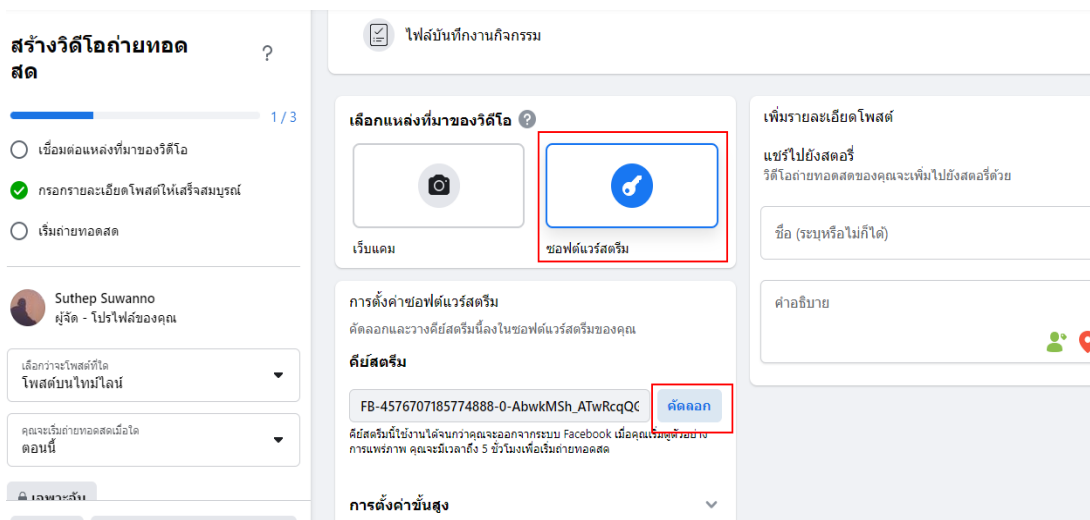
สร้างวิดีโอถ่ายทอดสด

?

1 / 3

เชื่อมต่อแหล่งที่มาของวิดีโอ

กรอกรายละเอียดโพสต์ให้เสร็จสมบูรณ์

เริ่มถ่ายทอดสด

Suthep Suwanno
ผู้จัด - โปรไฟล์ของคุณ

เลือกว่าจะโพสต์ที่ใด
โพสต์บนไทม์ไลน์

คุณจะเริ่มถ่ายทอดสดเมื่อใด
ตอนนี้

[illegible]

ไฟล์บันทึกงานกิจกรรม

เลือกแหล่งที่มาของวิดีโอ ?

เว็บแคม

ซอฟต์แวร์สตรีม

การตั้งค่าซอฟต์แวร์สตรีม

คัดลอกและวางคีย์สตรีมนี้ลงในซอฟต์แวร์สตรีมของคุณ

คีย์สตรีม

FB-4576707185774888-0-AbwkMSh_ATwRcqQC

คัดลอก

คีย์สตรีมนี้ใช้งานได้จนกว่าคุณจะออกจากระบบ Facebook เมื่อคุณเริ่มดูตัวอย่างการแพร่ภาพ คุณจะมีเวลาถึง 5 ชั่วโมงเพื่อเริ่มถ่ายทอดสด

การตั้งค่าขั้นสูง

เพิ่มรายละเอียดโพสต์

แชร์ไปยังสตอรี่

วิดีโอถ่ายทอดสดของคุณจะเพิ่มไปยังสตอรี่ด้วย

ชื่อ (ระบุหรือไม่ก็ได้)

คำอธิบาย